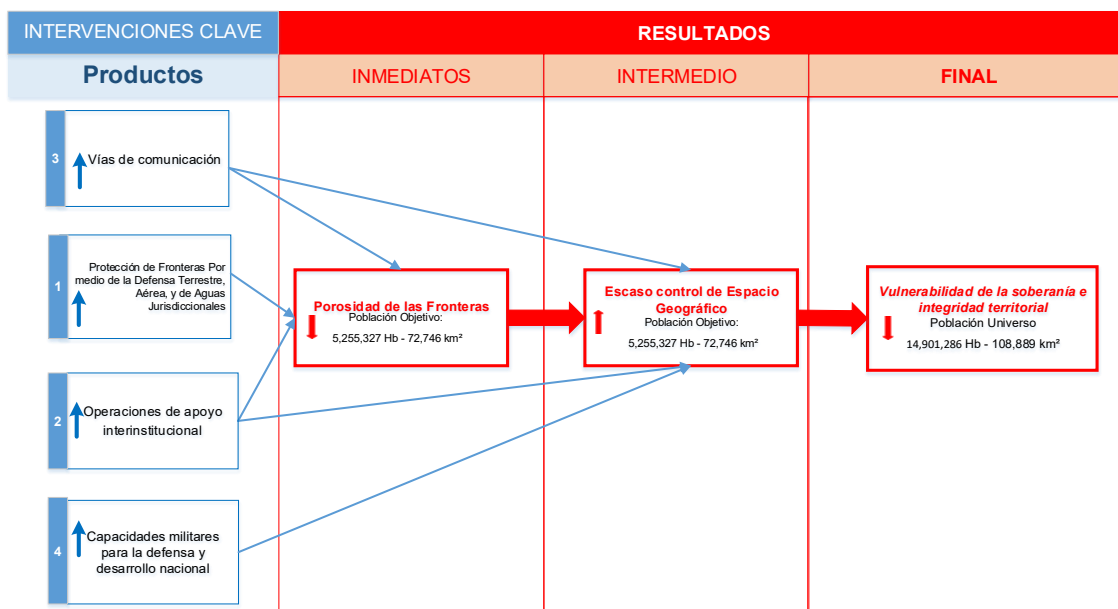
INTERVENCIONES CLAVE

RESULTADOS

Productos

INMEDIATOS

INTERMEDIO

FINAL

3 Vías de comunicación

1 Protección de Fronteras Por medio de la Defensa Terrestre, Aérea, y de Aguas Jurisdiccionales

2 Operaciones de apoyo interinstitucional

4 Capacidades militares para la defensa y desarrollo nacional

Porosidad de las Fronteras
Población Objetivo:
5,255,327 Hb - 72,746 km²

Escaso control de Espacio Geográfico
Población Objetivo:
5,255,327 Hb - 72,746 km²

Vulnerabilidad de la soberanía e integridad territorial
Población Universo
14,901,286 Hb - 108,889 km²